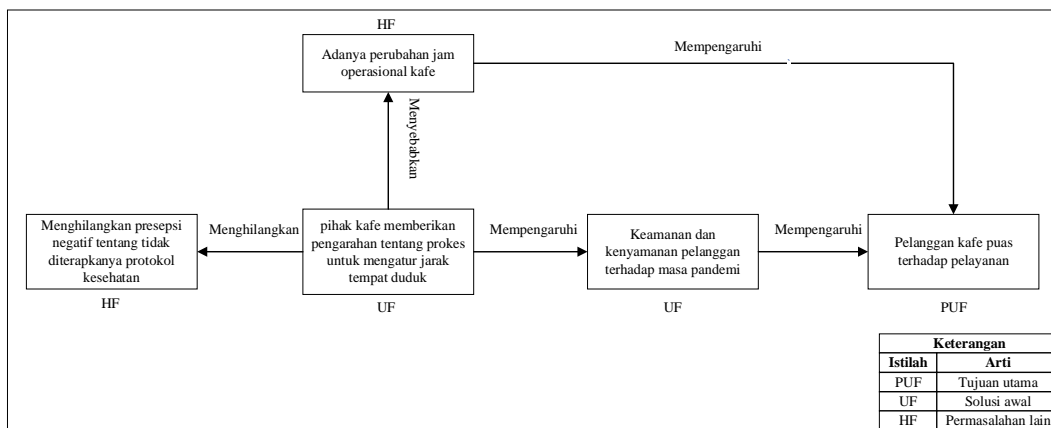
HF

Adanya perubahan jam operasional kafe

Mempengaruhi

Menyebabkan

Menghilangkan presepsi negatif tentang tidak diterapkanya protokol kesehatan

HF

Menghilangkan

pihak kafe memberikan pengarahan tentang prokes untuk mengatur jarak tempat duduk

UF

Mempengaruhi

Keamanan dan kenyamanan pelanggan terhadap masa pandemi

UF

Mempengaruhi

Pelanggan kafe puas terhadap pelayanan

PUF

| Keterangan | |
|---|---|
| Istilah | Arti |
| PUF | Tujuan utama |
| UF | Solusi awal |
| HF | Permasalahan lain |